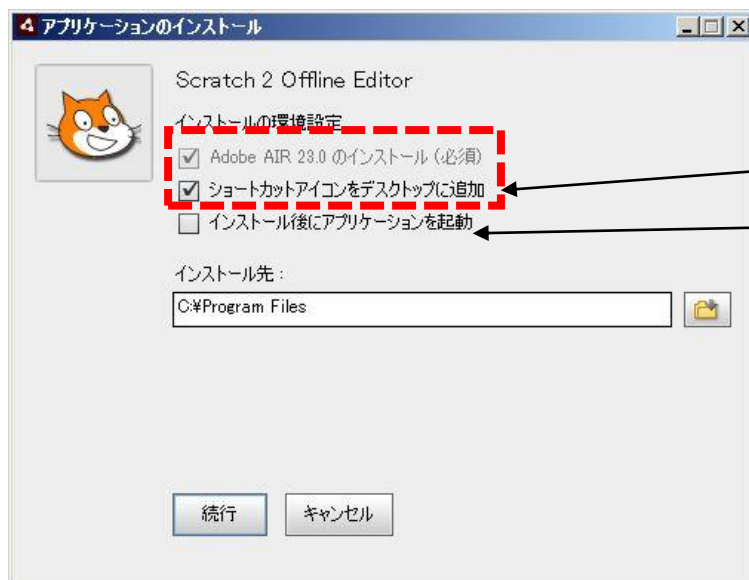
アプリケーションのインストール

Scratch 2 Offline Editor

インストールの環境設定

Adobe AIR 23.0 のインストール (必須)

ショートカットアイコンをデスクトップに追加

インストール後にアプリケーションを起動

インストール先 :

C:¥Program Files

続行

キャンセル